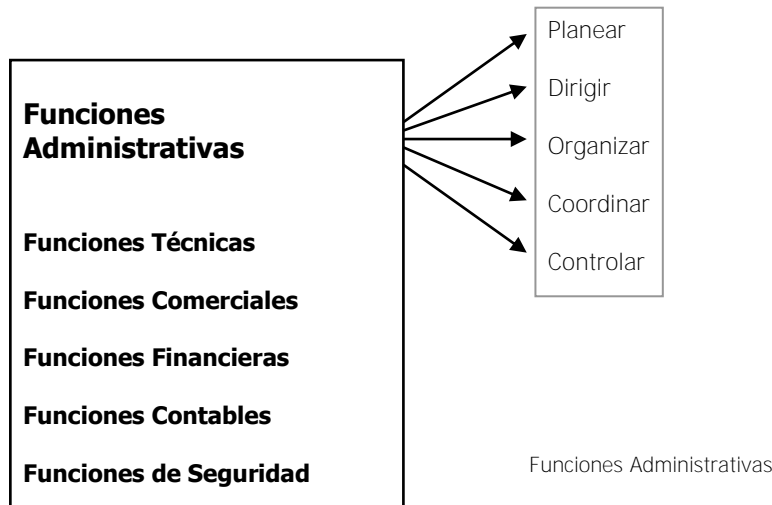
Funciones Administrativas

Funciones Técnicas

Funciones Comerciales

Funciones Financieras

Funciones Contables

Funciones de Seguridad

Planear

Dirigir

Organizar

Coordinar

Controlar

Funciones Administrativas